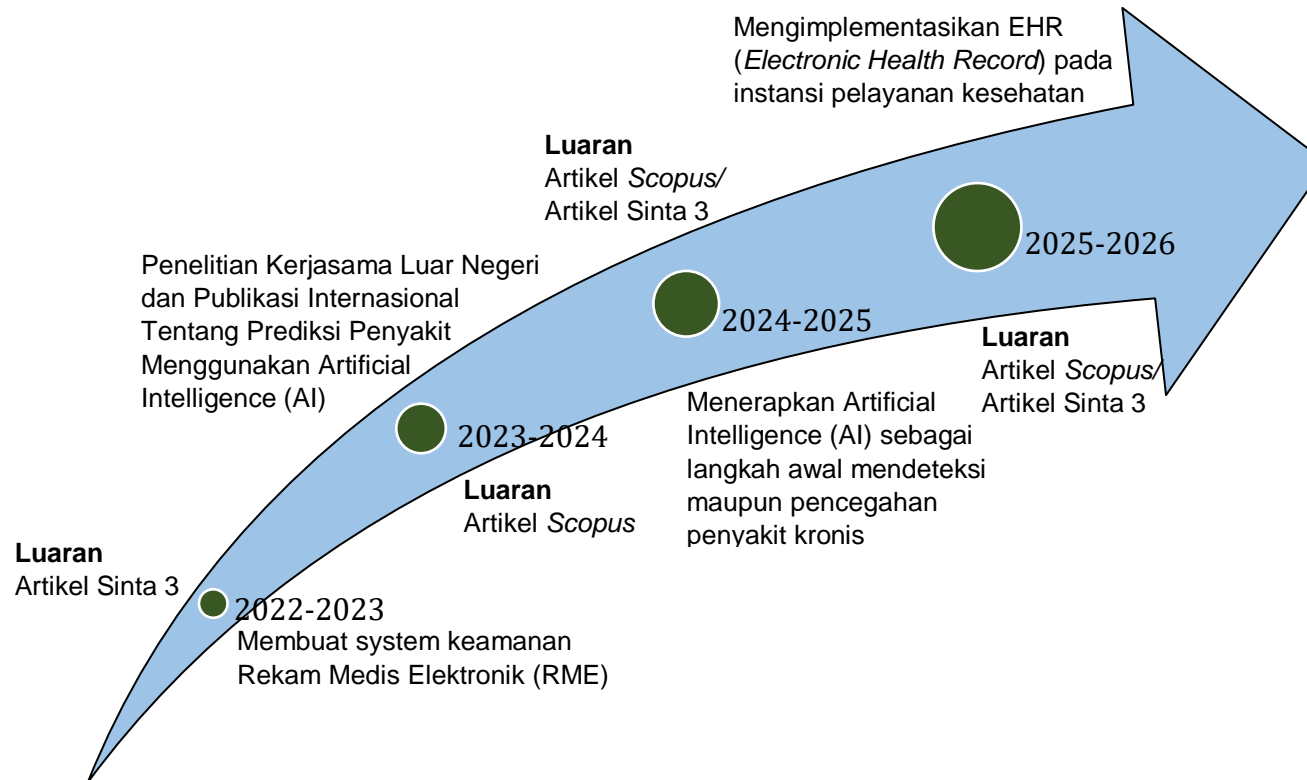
Mengimplementasikan EHR (*Electronic Health Record*) pada instansi pelayanan kesehatan

**Luaran**
Artikel *Scopus/* Artikel Sinta 3

2025-2026

Penelitian Kerjasama Luar Negeri dan Publikasi Internasional Tentang Prediksi Penyakit Menggunakan Artificial Intelligence (AI)

2024-2025

**Luaran**
Artikel *Scopus/* Artikel Sinta 3

Menerapkan Artificial Intelligence (AI) sebagai langkah awal mendeteksi maupun pencegahan penyakit kronis

2023-2024

**Luaran**
Artikel *Scopus*

**Luaran**
Artikel Sinta 3

2022-2023

Membuat system keamanan Rekam Medis Elektronik (RME)